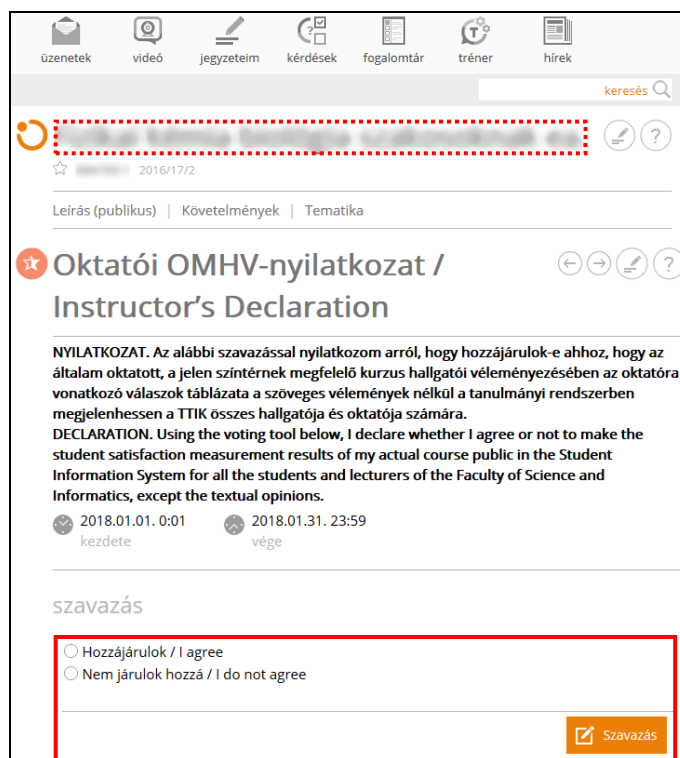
üzenetek videó jegyzeteim kérdések fogalomtár tréner hírek

keresés

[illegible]

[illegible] 2016/17/2

Leírás (publikus) | Követelmények | Tematika

Oktatói OMHV-nyilatkozat / Instructor's Declaration

NYILATKOZAT. Az alábbi szavazással nyilatkozom arról, hogy hozzájárulok-e ahhoz, hogy az általam oktatott, a jelen színtérnek megfelelő kurzus hallgatói véleményezésében az oktatóra vonatkozó válaszok táblázata a szöveges vélemények nélkül a tanulmányi rendszerben megjelenhessen a TTIK összes hallgatója és oktatója számára.
DECLARATION. Using the voting tool below, I declare whether I agree or not to make the student satisfaction measurement results of my actual course public in the Student Information System for all the students and lecturers of the Faculty of Science and Informatics, except the textual opinions.

2018.01.01. 0:01
kezdete

2018.01.31. 23:59
vége

szavazás

Hozzájárulok / I agree
Nem járulok hozzá / I do not agree

Szavazás